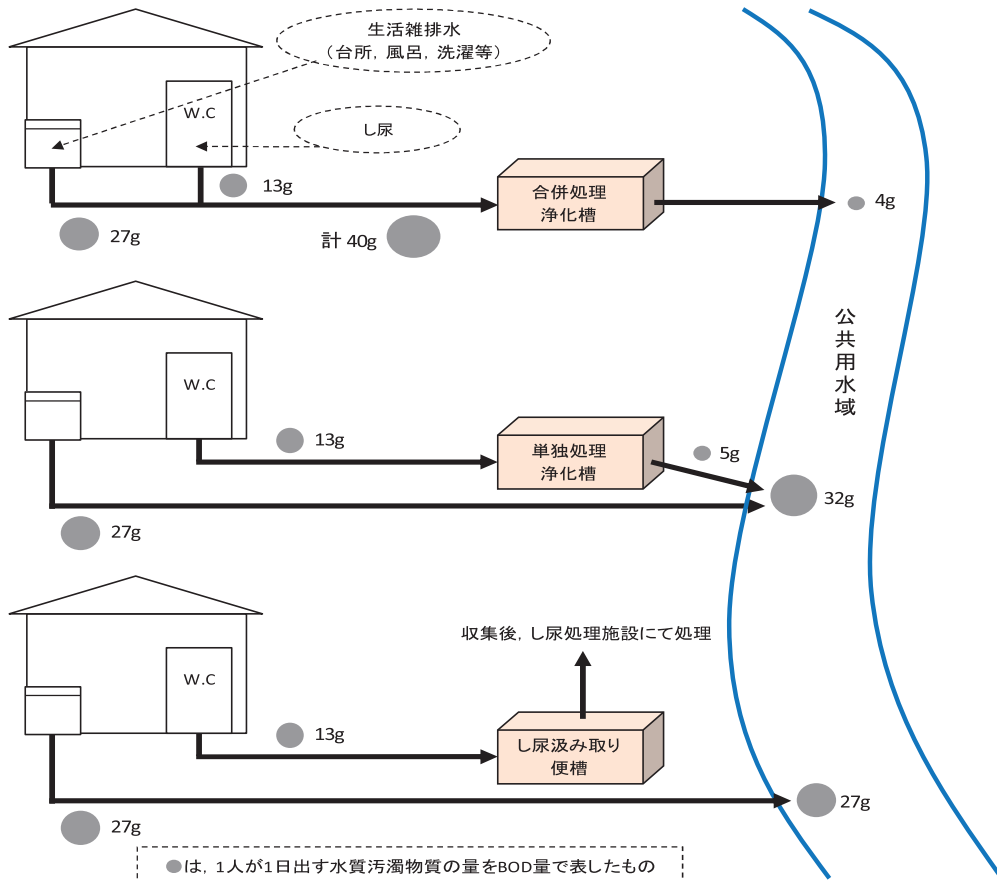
生活雑排水
（台所，風呂，洗濯等）

W.C

し尿

13g

合併処理
浄化槽

4g

27g

計 40g

公
共
用
水
域

W.C

13g

単独処理
浄化槽

5g

32g

27g

収集後，し尿処理施設にて処理

W.C

13g

し尿汲み取り
便槽

27g

27g

●は，1人が1日出す水質汚濁物質の量をBOD量で表したもの